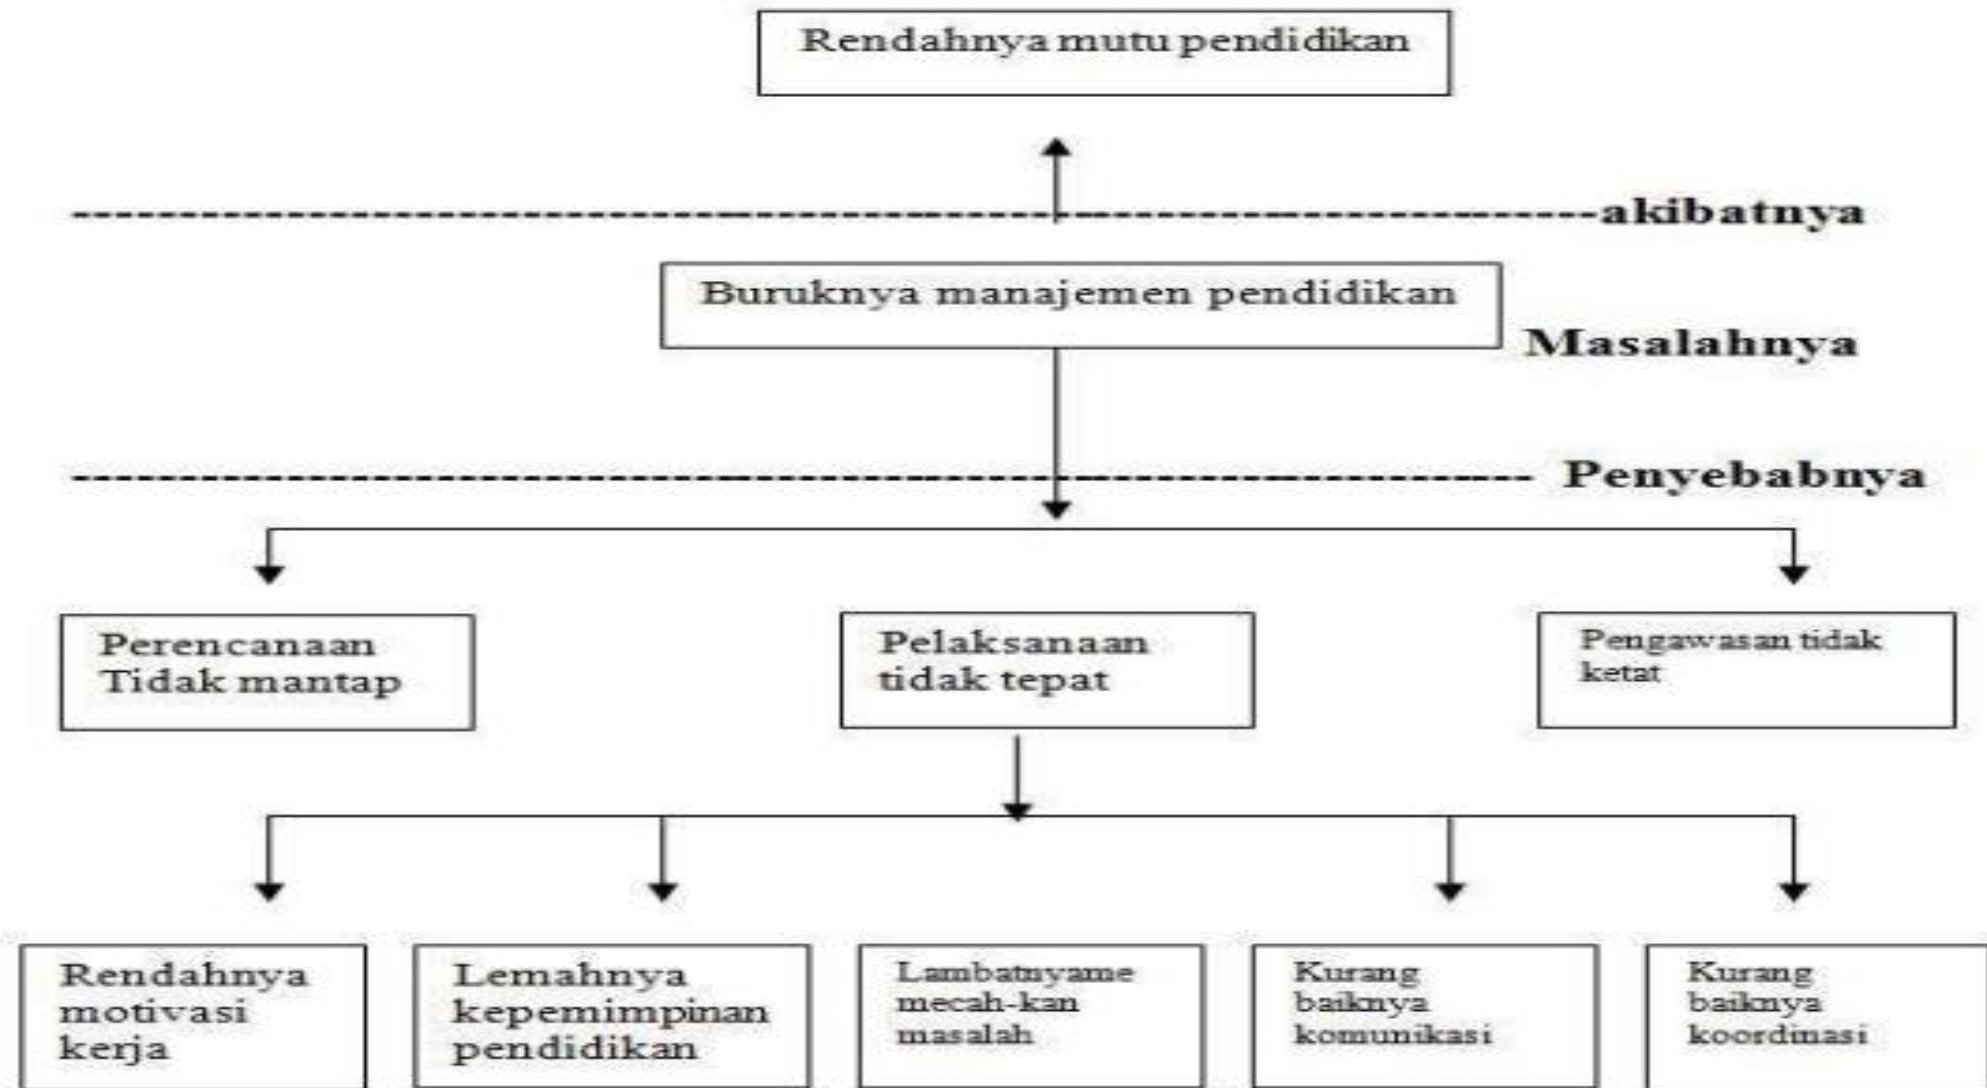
Rendahnya mutu pendidikan

akibatnya

Buruknya manajemen pendidikan

Masalahnya

Penyebabnya

Perencanaan Tidak mantap

Pelaksanaan tidak tepat

Pengawasan tidak ketat

Rendahnya motivasi kerja

Lemahnya kepemimpinan pendidikan

Lambatnyame mecah-kan masalah

Kurang baiknya komunikasi

Kurang baiknya koordinasi